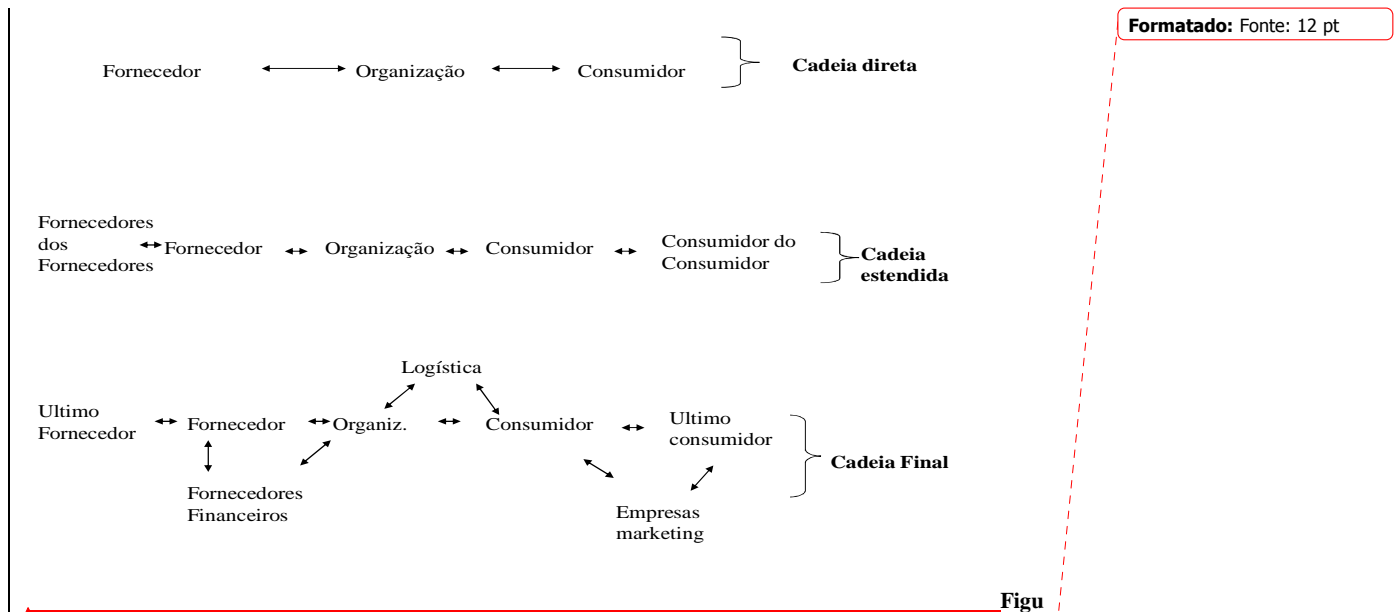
Fornecedor Organização Consumidor Cadeia direta

Fornecedores dos Fornecedores Fornecedor Organização Consumidor Consumidor do Consumidor Cadeia estendida

Logística

Ultimo Fornecedor Fornecedor Organiz. Consumidor Ultimo consumidor Cadeia Final

Fornecedores Financeiros

Empresas marketing

Figu

**Formatado:** Fonte: 12 pt